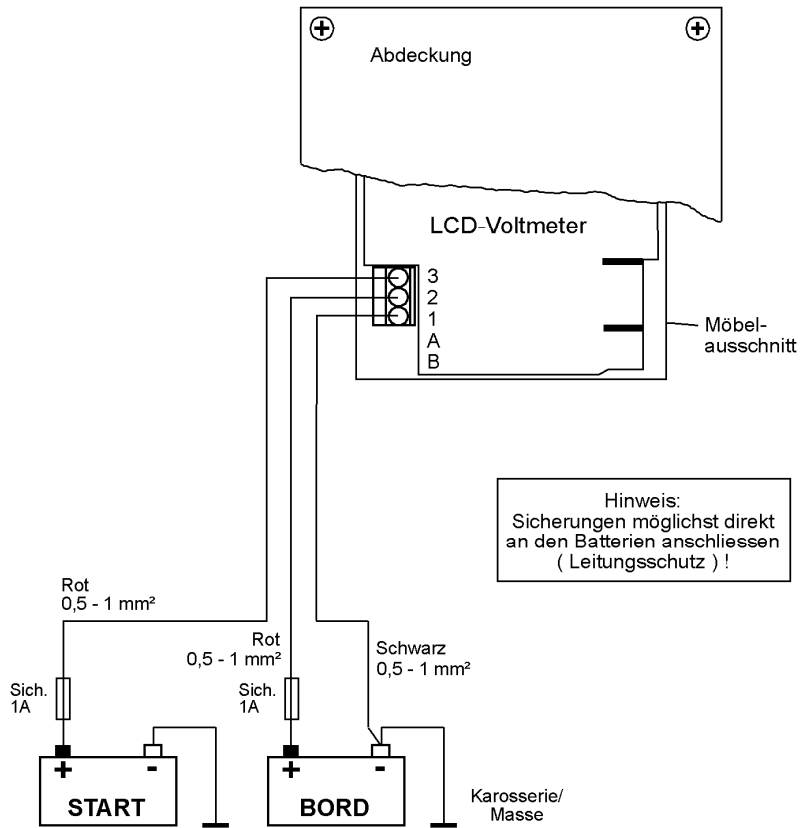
Abdeckung

LCD-Voltmeter

3
2
1
A
B

Möbelausschnitt

Hinweis:
Sicherungen möglichst direkt an den Batterien anschliessen ( Leitungsschutz ) !

Rot
0,5 - 1 mm²

Rot
0,5 - 1 mm²

Schwarz
0,5 - 1 mm²

Sich.
1A

Sich.
1A

+ -
START

+ -
BORD

Karosserie/
Masse